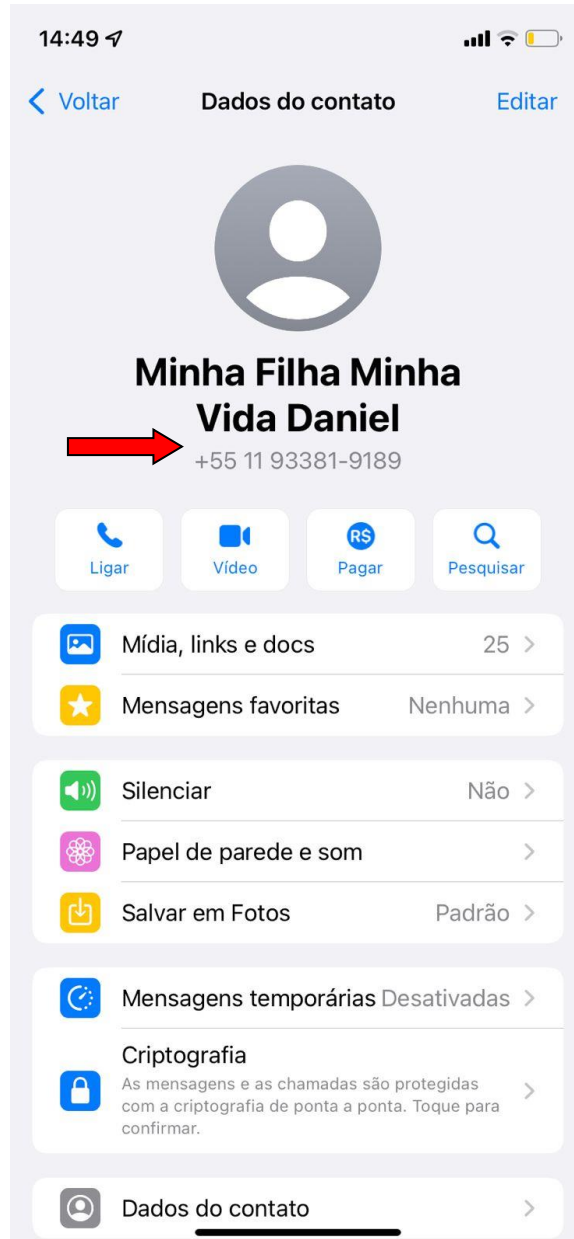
14:49

Voltar
Dados do contato
Editar

Minha Filha Minha Vida Daniel
+55 11 93381-9189

Ligar
Vídeo
R$
Pagar
Pesquisar

Mídia, links e docs 25
Mensagens favoritas Nenhuma

Silenciar Não
Papel de parede e som
Salvar em Fotos Padrão

Mensagens temporárias Desativadas
Criptografia
As mensagens e as chamadas são protegidas com a criptografia de ponta a ponta. Toque para confirmar.

Dados do contato